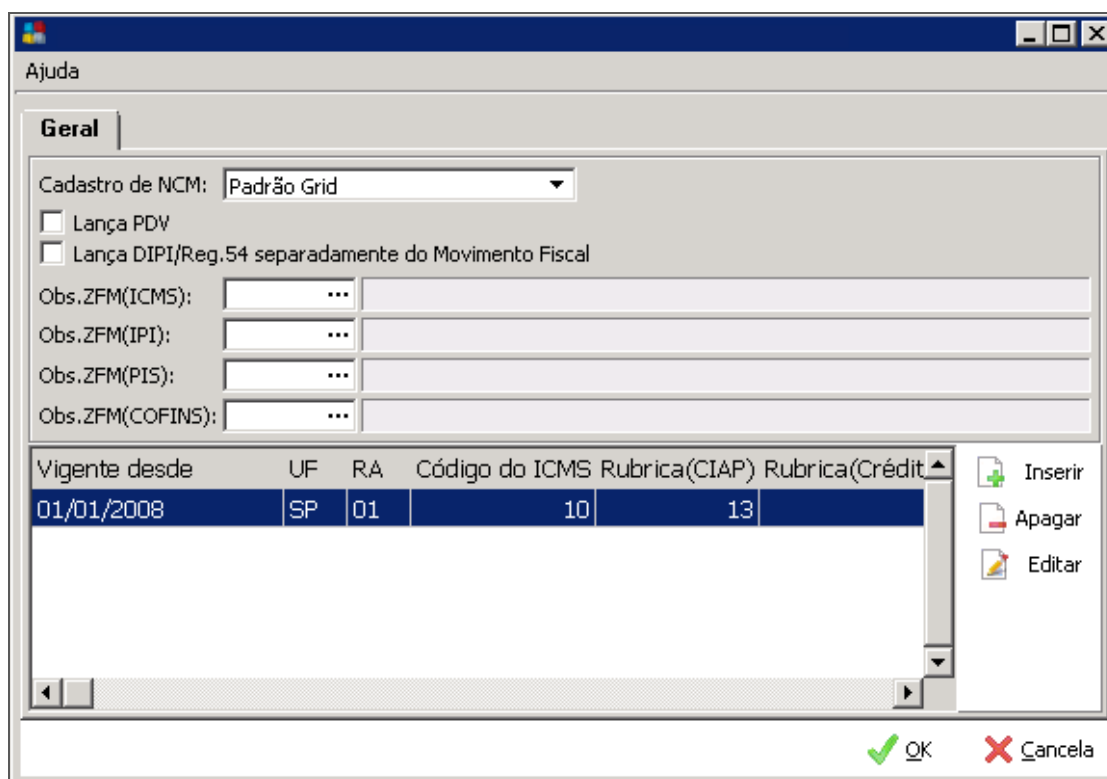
Ajuda

Geral

Cadastro de NCM: Padrão Grid

Lança PDV

Lança DIPI/Reg.54 separadamente do Movimento Fiscal

Obs.ZFM(ICMS): ...

Obs.ZFM(IPI): ...

Obs.ZFM(PIS): ...

Obs.ZFM(COFINS): ...

| Vigente desde | UF | RA | Código do ICMS | Rubrica(CIAP) | Rubrica(Crédit |
|---|---|---|---|---|---|
| 01/01/2008 | SP | 01 | 10 | 13 | |

Inserir

Apagar

Editar

OK

Cancela